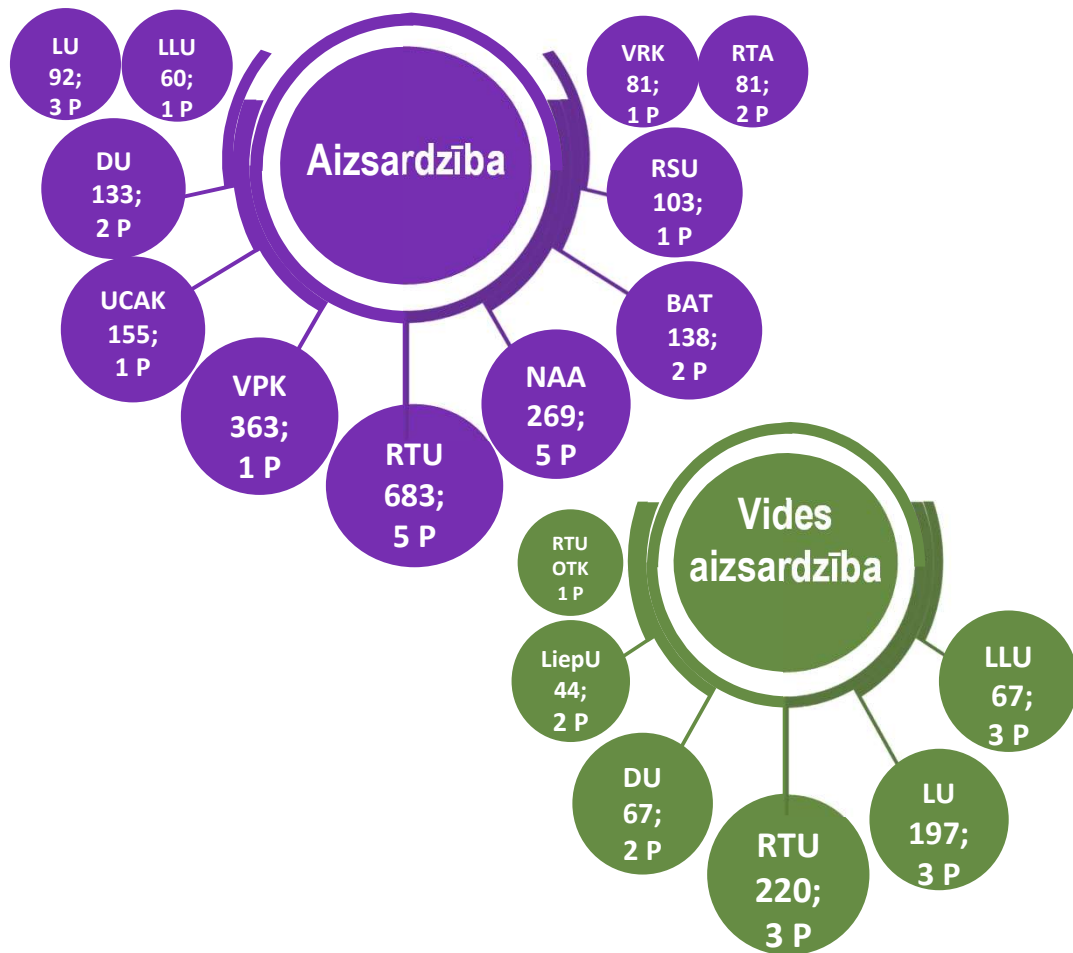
LU 92; 3 P

LLU 60; 1 P

Aizsardzība

VRK 81; 1 P

RTA 81; 2 P

DU 133; 2 P

RSU 103; 1 P

UCAK 155; 1 P

BAT 138; 2 P

VPK 363; 1 P

RTU 683; 5 P

NAA 269; 5 P

Vides aizsardzība

RTU OTK 1 P

LiepU 44; 2 P

LLU 67; 3 P

DU 67; 2 P

RTU 220; 3 P

LU 197; 3 P